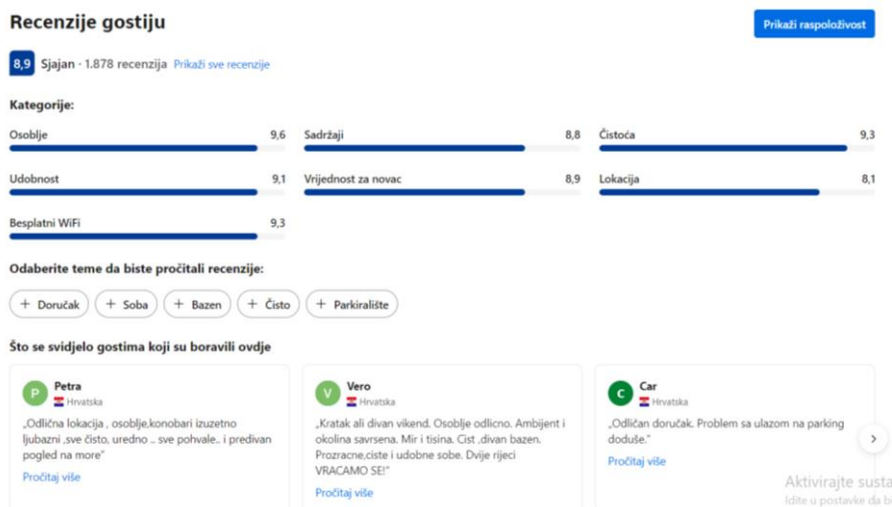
Recenzije gostiju

Prikaži raspoloživost

8,9 Sjajan · 1.878 recenzija Prikaži sve recenzije

Kategorije:

Osoblje 9,6
Sadržaji 8,8
Čistoća 9,3
Udobnost 9,1
Vrijednost za novac 8,9
Lokacija 8,1
Besplatni WiFi 9,3

Odaberite teme da biste pročitali recenzije:

+ Doručak
+ Soba
+ Bazen
+ Čisto
+ Parkiralište

Što se svidjelo gostima koji su boravili ovdje

P Petra
Hrvatska
„Odlična lokacija , osoblje,konobari izuzetno ljubazni ,sve čisto, uredno .. sve pohvale.. i predivan pogled na more"
Pročitaj više

V Vero
Hrvatska
„Kratak ali divan vikend. Osoblje odlicno. Ambijent i okolina savrsena. Mir i tisina. Cist ,divan bazen. Prozracne,ciste i udobne sobe. Dvije rijeci VRACAMO SE!"
Pročitaj više

C Car
Hrvatska
„Odličan doručak. Problem sa ulazom na parking doduše."
Pročitaj više

Aktivirajte susta
Idite u postavke da b